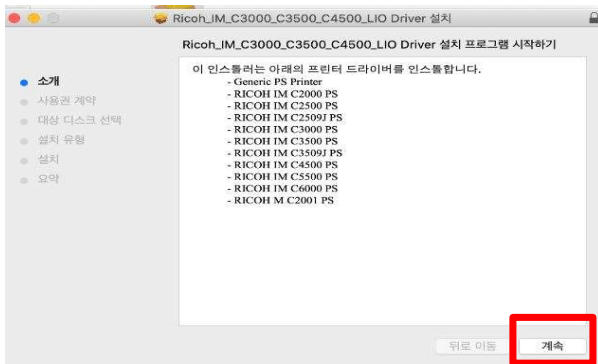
Ricoh_IM_C3000_C3500_C4500_LIO Driver 설치

Ricoh_IM_C3000_C3500_C4500_LIO Driver 설치 프로그램 시작하기

소개
사용권 계약
대상 디스크 선택
설치 유형
설치
요약

이 인스톨러는 아래의 프린터 드라이버를 인스톨합니다.
- Generic PS Printer
- RICOH IM C2000 PS
- RICOH IM C2500 PS
- RICOH IM C2509J PS
- RICOH IM C3000 PS
- RICOH IM C3500 PS
- RICOH IM C3509J PS
- RICOH IM C4500 PS
- RICOH IM C5500 PS
- RICOH IM C6000 PS
- RICOH M C2001 PS

뒤로 이동
계속